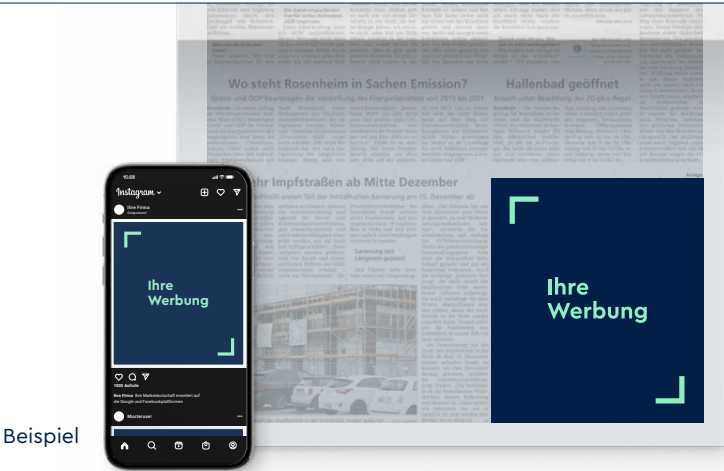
Wo steht Rosenheim in Sachen Emission?

Hallenbad geöffnet

Grüne und ÖDP beantragen die Vorstellung des Energieberichtes von 2019 bis 2021

Besuch unter Beachtung der 2G-plus-Regel

hr Impfstraßen ab Mitte Dezember

Sanierung und Längeres geplant

Anzeige

10:08

Instagram

Ihre Firma

Gesponsert

Ihre Werbung

1000 Aufrufe

Ihre Firma Ihre Markenbotschaft erscheint auf der Google und Facebookplattformen

Musteruser

Ihre Werbung

Beispiel